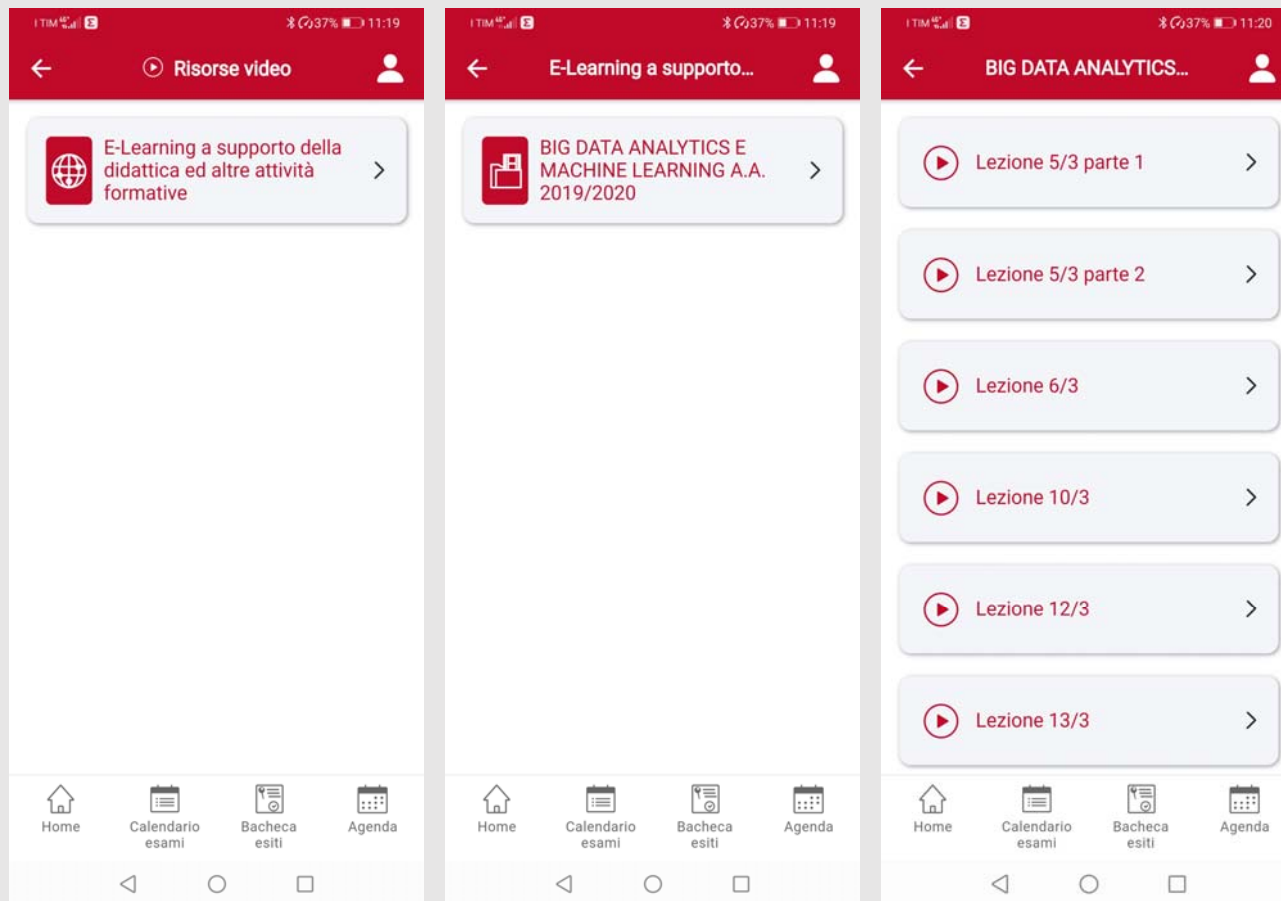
I TIM 4G 37% 11:19

Risorse video

E-Learning a supporto della didattica ed altre attività formative

Home
Calendario esami
Bacheca esiti
Agenda

I TIM 4G 37% 11:19

E-Learning a supporto...

BIG DATA ANALYTICS E MACHINE LEARNING A.A. 2019/2020

Home
Calendario esami
Bacheca esiti
Agenda

I TIM 4G 37% 11:20

BIG DATA ANALYTICS...

Lezione 5/3 parte 1

Lezione 5/3 parte 2

Lezione 6/3

Lezione 10/3

Lezione 12/3

Lezione 13/3

Home
Calendario esami
Bacheca esiti
Agenda